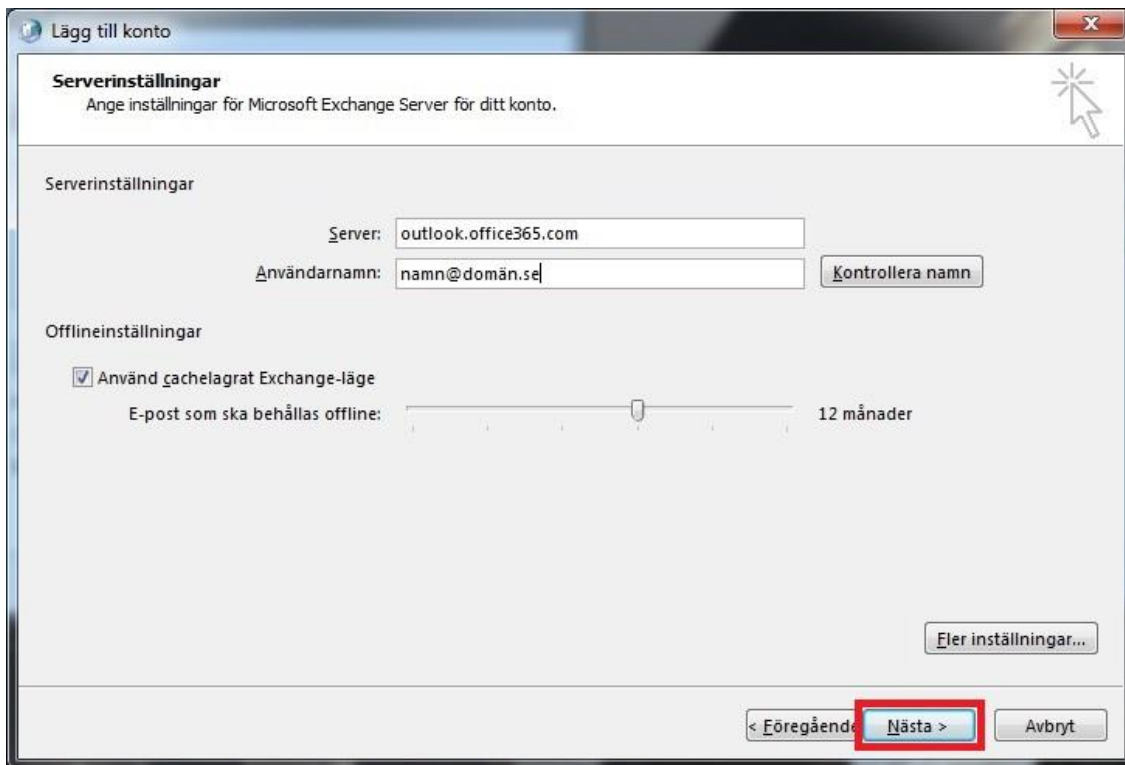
Lägg till konto

Serverinställningar
Ange inställningar för Microsoft Exchange Server för ditt konto.

Serverinställningar

Server: outlook.office365.com

Användarnamn: namn@domän.se

Kontrollera namn

Offlineinställningar

Använd cachelagrat Exchange-läge

E-post som ska behållas offline:

12 månader

Fler inställningar...

< Föregående

Nästa >

Avbryt